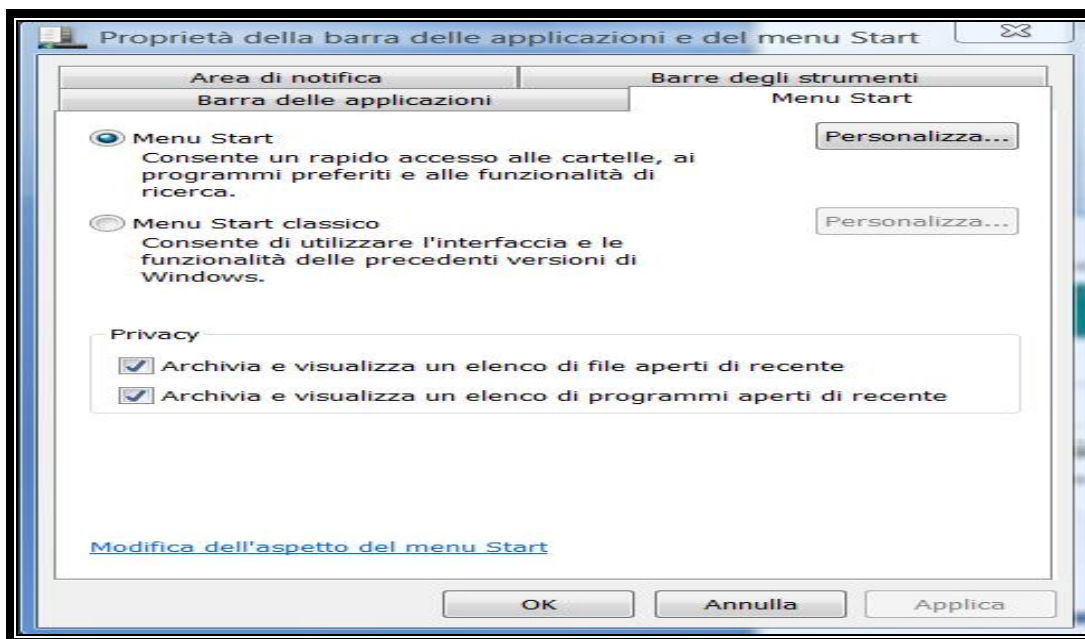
Proprietà della barra delle applicazioni e del menu Start

Area di notifica
Barre degli strumenti
Barra delle applicazioni
Menu Start

Menu Start
Consente un rapido accesso alle cartelle, ai programmi preferiti e alle funzionalità di ricerca.

Personalizza...

Menu Start classico
Consente di utilizzare l'interfaccia e le funzionalità delle precedenti versioni di Windows.

Personalizza...

Privacy
Archivia e visualizza un elenco di file aperti di recente
Archivia e visualizza un elenco di programmi aperti di recente

Modifica dell'aspetto del menu Start

OK
Annulla
Applica